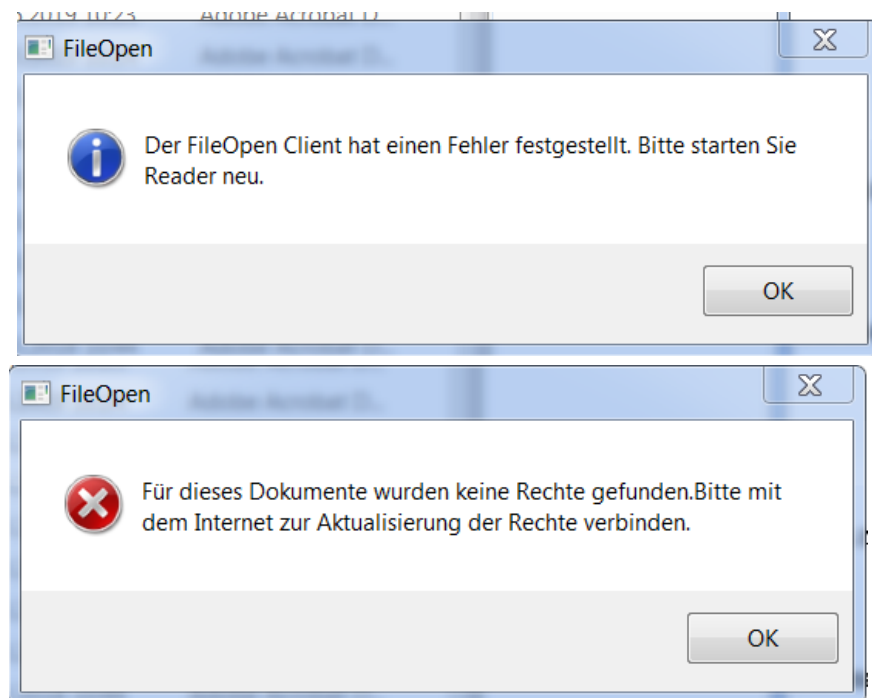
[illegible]2019 10:23 Adobe Acrobat D

FileOpen

Der FileOpen Client hat einen Fehler festgestellt. Bitte starten Sie Reader neu.

OK

FileOpen

Für dieses Dokumente wurden keine Rechte gefunden.Bitte mit dem Internet zur Aktualisierung der Rechte verbinden.

OK